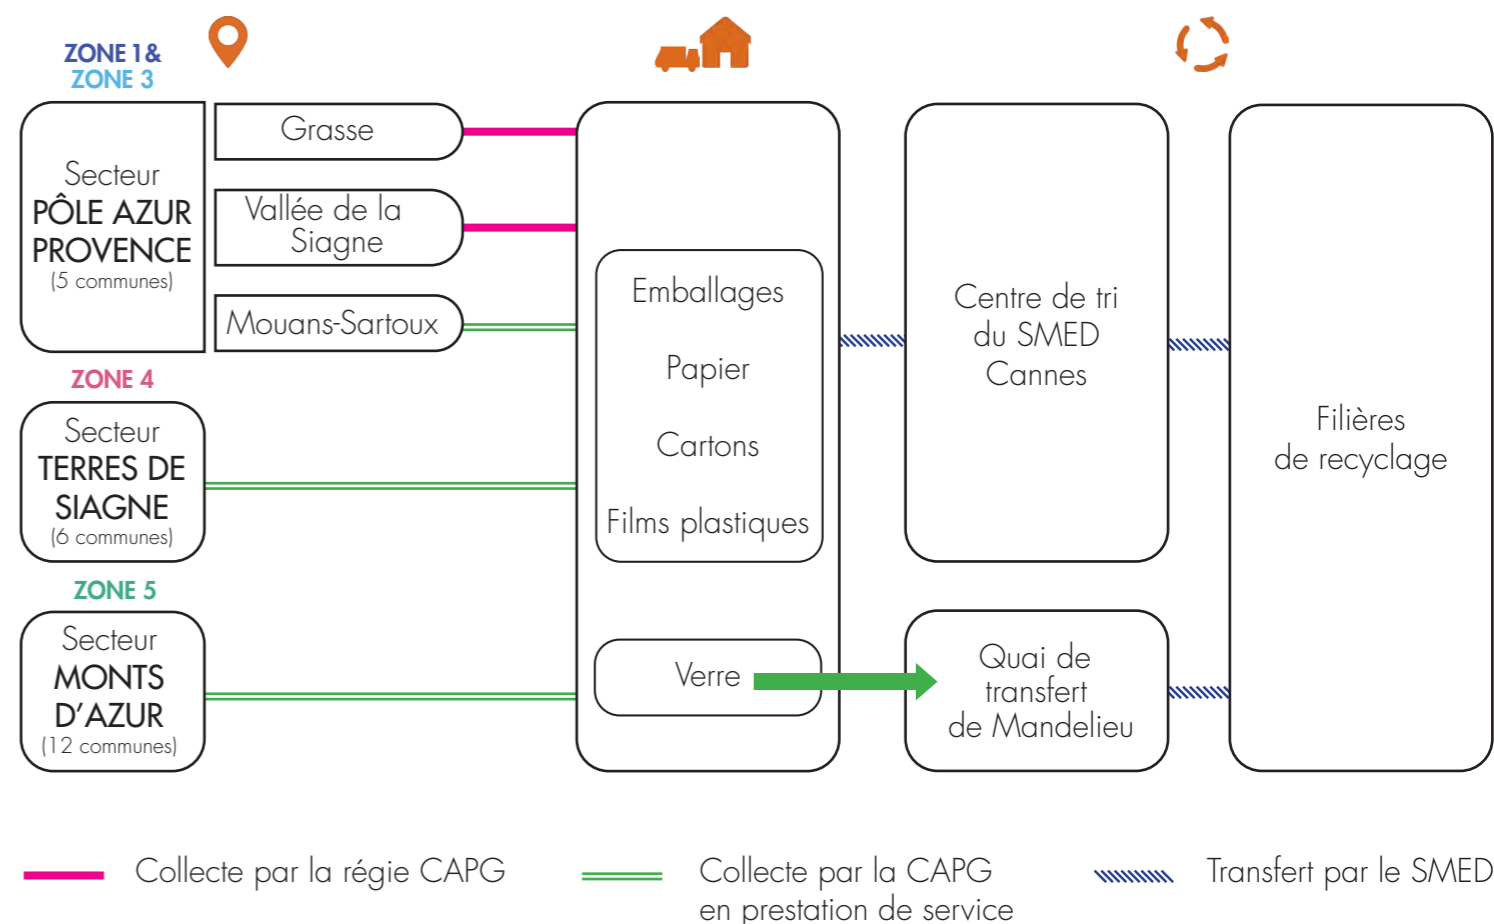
ZONE 1 &
ZONE 3

Secteur
PÔLE AZUR PROVENCE
(5 communes)

Grasse

Vallée de la Siagne

Mouans-Sartoux

ZONE 4

Secteur
TERRES DE SIAGNE
(6 communes)

ZONE 5

Secteur
MONTS D'AZUR
(12 communes)

Emballages

Papier

Cartons

Films plastiques

Verre

Centre de tri du SMED Cannes

Quai de transfert de Mandelieu

Filières de recyclage

Collecte par la régie CAPG

Collecte par la CAPG en prestation de service

Transfert par le SMED